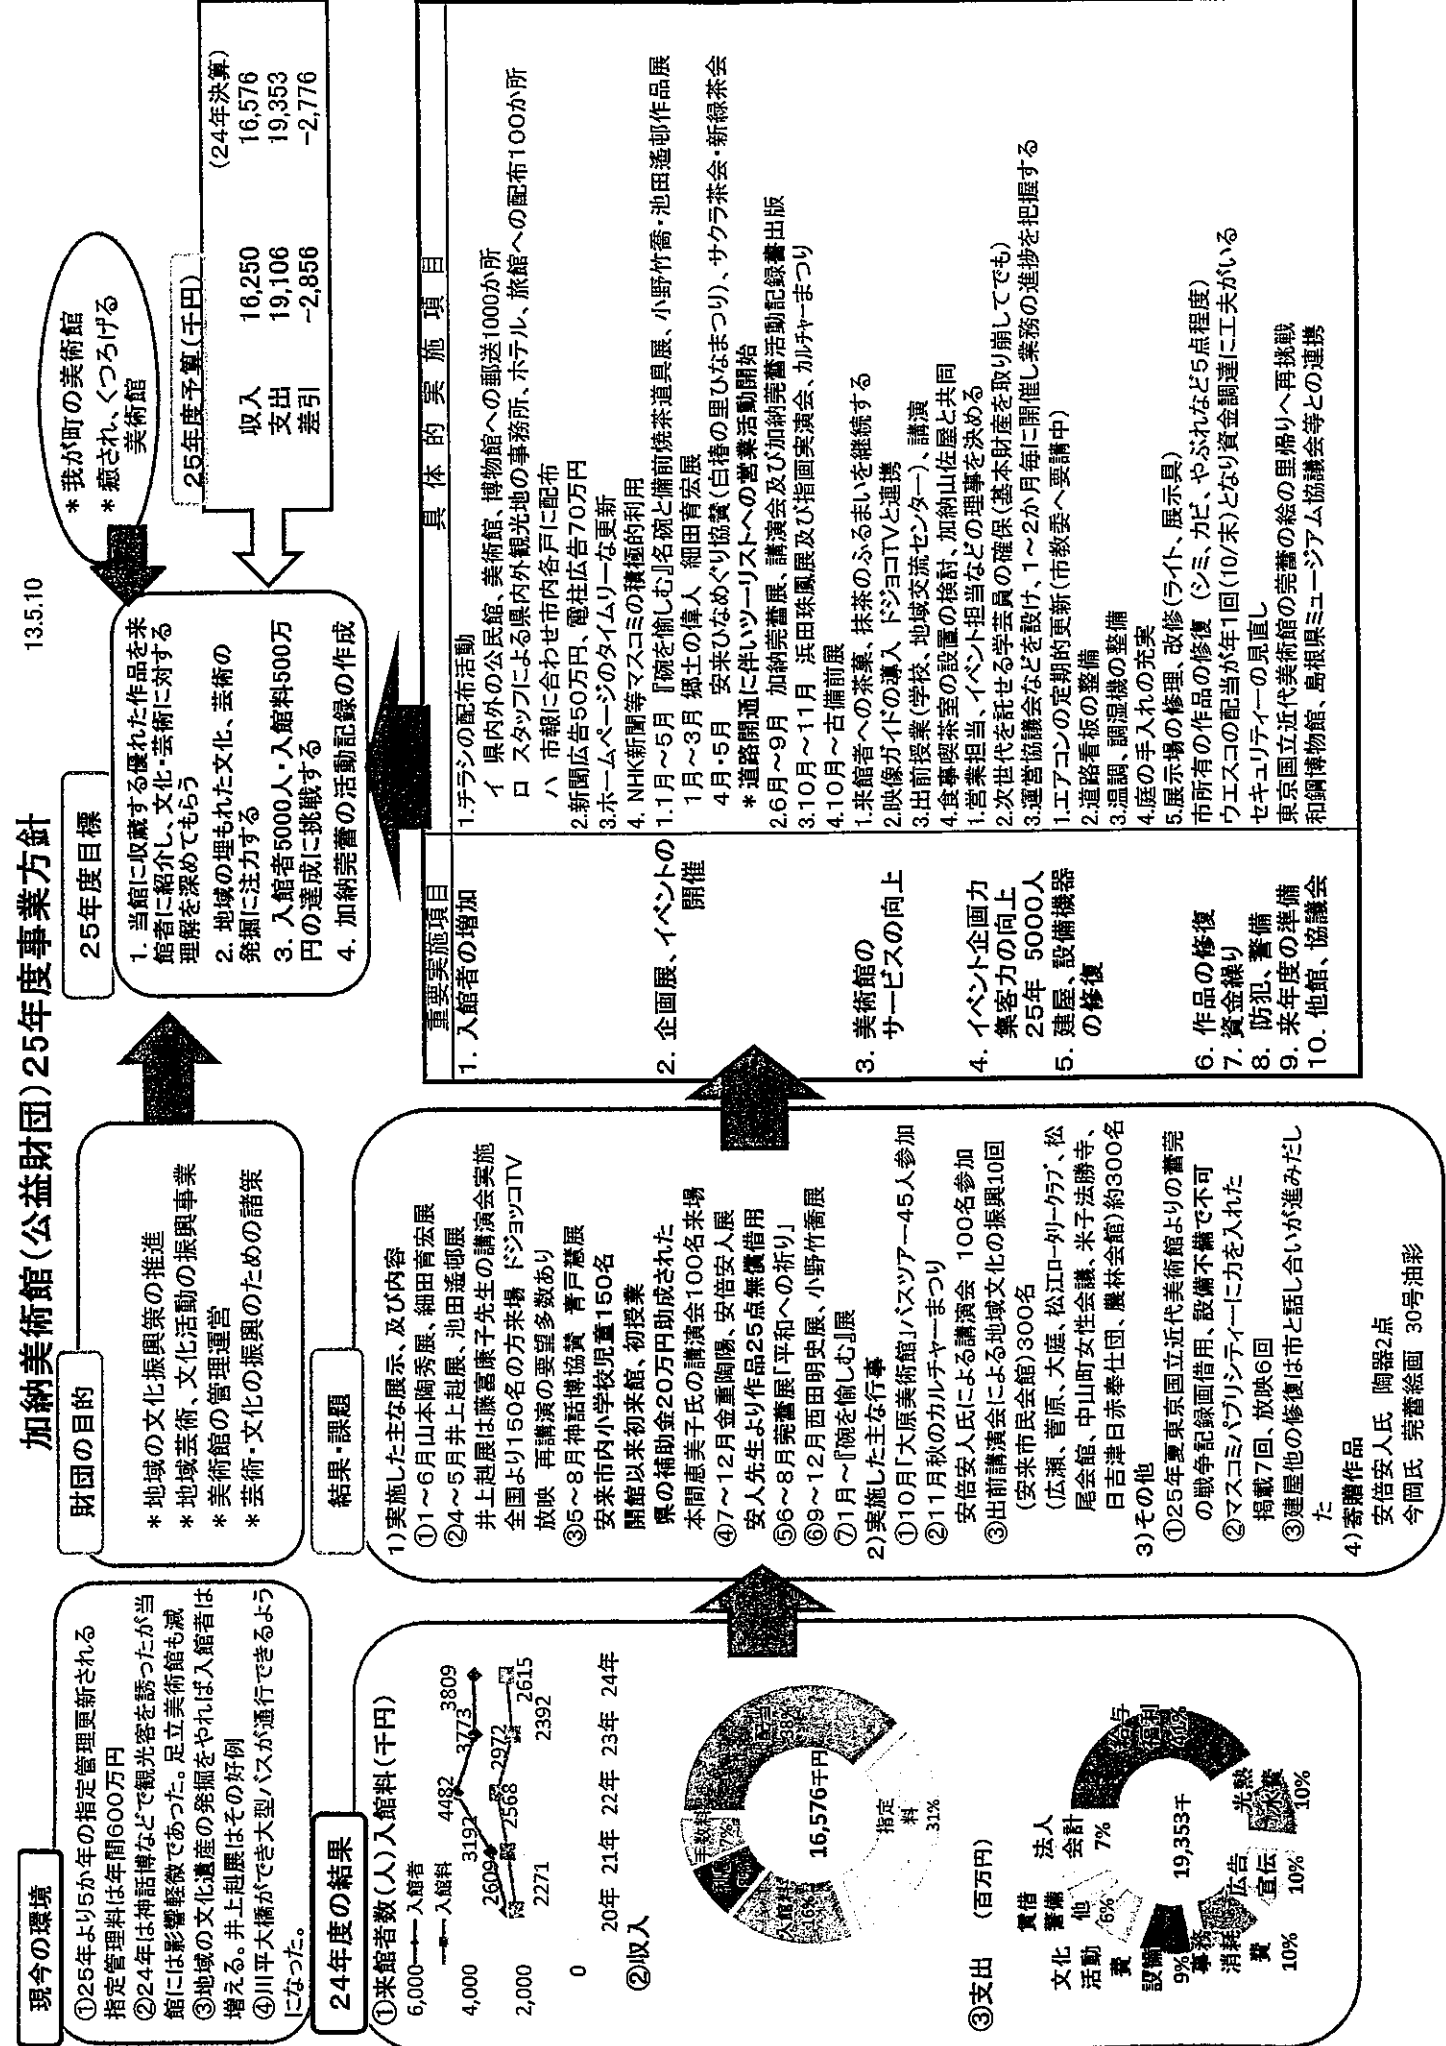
加納美術館（公益財団）25年度事業方針

13.5.10

現今の環境

①25年より5か年の指定管理更新される
指定管理料は年間600万円
②24年は神話博などで観光客を誘ったが当館には影響軽微であった。足立美術館も減
③地域の文化遺産の発掘をやれば入館者は増える。井上悊展はその好例
④川平大橋ができ大型バスが通行できるようになった。

財団の目的

＊ 地域の文化振興策の推進
＊ 地域芸術、文化活動の振興事業
＊ 美術館の管理運営
＊ 芸術・文化の振興のための諸策

25年度目標

1. 当館に収蔵する優れた作品を来館者に紹介し、文化・芸術に対する理解を深めてもらう
2. 地域の埋もれた文化、芸術の発掘に注力する
3. 入館者5000人・入館料500万円の達成に挑戦する
4. 加納莞蕾の活動記録の作成

＊我が町の美術館
＊癒され、くつろげる美術館

25年度予算（千円） （24年決算）
| | | |
|---|---|---|
| 収入 | 16,250 | 16,576 |
| 支出 | 19,106 | 19,353 |
| 差引 | −2,856 | −2,776 |

24年度の結果

①来館者数（人）入館料（千円）
6,000 4,000 2,000 0
入館者 入館料
2609 3192 4482 3773 3809
2271 2568 2972 2392 2615
20年 21年 22年 23年 24年

②収入
16,576千円
指定料 31%
配当 38%
入館料 16%
手数料 7%
補助金

③支出 （百万円）
19,353千
給与 41%
光熱水費 10%
法人会計 7%
賃借警備他 6%
文化活動費 10%
設備 9%
事務消耗費 10%
広告宣伝 10%

結果・課題

1)実施した主な展示、及び内容
①1～6月山本陶秀展、細田育宏展
②4～5月井上悊展、池田遙邨展
井上悊展は藤富康子先生の講演会実施
全国より150名の方来場 ドジョコTV放映 再講演の要望多数あり
③5～8月神話博協賛 青戸慧展
安来市内小学校児童150名
開館以来初来館、初授業
県の補助金20万円助成された
本間恵美子氏の講演会100名来場
④7～12月金重陶陽、安倍安人展
安人先生より作品25点無償借用
⑤6～8月莞蕾展「平和への祈り」
⑥9～12月西田明史展、小野竹喬展
⑦1月～『碗を愉しむ』展
2)実施した主な行事
①10月「大原美術館」バスツアー45人参加
②11月秋のカルチャーまつり
安倍安人氏による講演会 100名参加
③出前講演会による地域文化の振興10回
（安来市民会館）300名
（広瀬、菅原、大庭、松江ロータリークラブ、松尾会館、中山町女性会議、米子法勝寺、日吉津日赤奉仕団、農林会館）約300名
3)その他
①25年夏東京国立近代美術館よりの莞蕾の戦争記録画借用、設備不備で不可
②マスコミパブリシティーに力を入れた
掲載7回、放映6回
③建屋他の修復は市と話し合いが進みだした
4)寄贈作品
安倍安人氏 陶器2点
今岡氏 莞蕾絵画 30号油彩

| 重要実施項目 | 具体的実施項目 |
|---|---|
| 1. 入館者の増加 | 1.チラシの配布活動<br>イ 県内外の公民館、美術館、博物館への郵送1000か所<br>ロ スタッフによる県内外観光地の事務所、ホテル、旅館への配布100か所<br>ハ 市報に合わせ市内各戸に配布<br>2.新聞広告50万円、電柱広告70万円<br>3.ホームページのタイムリーな更新<br>4. NHK新聞等マスコミの積極的利用 |
| 2. 企画展、イベントの開催 | 1.1月～5月 『碗を愉しむ』名碗と備前焼茶道具展、小野竹喬・池田遙邨作品展<br>1月～3月 郷土の偉人 細田育宏展<br>4月・5月 安来ひなめぐり協賛（日本の里ひなまつり）、サクラ茶会・新緑茶会<br>＊道路開通に伴いツーリストへの営業活動開始<br>2.6月～9月 加納莞蕾展、講演会及び加納莞蕾活動記録書出版<br>3.10月～11月 浜田琢鳳展及び指画実演会、カルチャーまつり<br>4.10月～古備前展 |
| 3. 美術館のサービスの向上 | 1.来館者への茶菓、抹茶のふるまいを継続する<br>2.映像ガイドの導入 ドジョコTVと連携<br>3.出前授業（学校、地域交流センター）、講演<br>4.食事喫茶室の設置の検討、加納山佐屋と共同 |
| 4. イベント企画力集客力の向上 25年 5000人 | 1.営業担当、イベント担当などの理事を決める<br>2.次世代を託せる学芸員の確保（基本財産を取り崩してでも）<br>3.運営協議会などを設け、1～2か月毎に開催し業務の進捗を把握する |
| 5. 建屋、設備機器の修復 | 1.エアコンの定期的更新（市教委へ要請中）<br>2.道路看板の整備<br>3.温調、調湿機の整備<br>4.庭の手入れの充実<br>5.展示場の修理、改修（ライト、展示具） |
| 6. 作品の修復 | 市所有の作品の修復 （シミ、カビ、やぶれなど5点程度） |
| 7. 資金繰り | ウエスコの配当が年1回（10/末）となり資金調達に工夫がいる |
| 8. 防犯、警備 | セキュリティーの見直し |
| 9. 来年度の準備 | 東京国立近代美術館の莞蕾の絵の里帰りへ再挑戦 |
| 10. 他館、協議会 | 和鋼博物館、島根県ミュージアム協議会等との連携 |